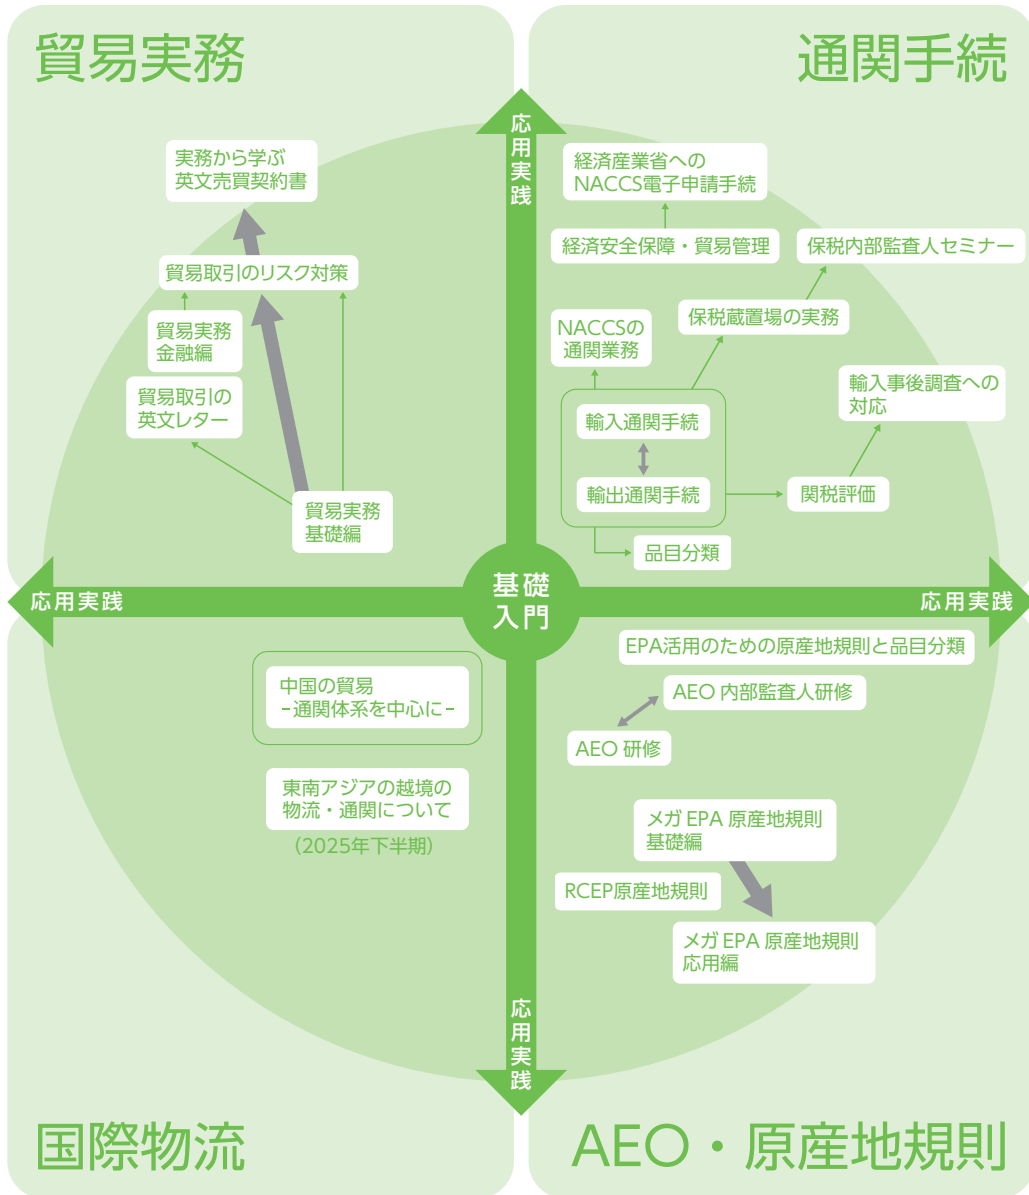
貿易実務

通関手続

応用実践

実務から学ぶ
英文売買契約書

貿易取引のリスク対策

貿易実務
金融編

貿易取引の
英文レター

貿易実務
基礎編

経済産業省への
NACCS電子申請手続

経済安全保障・貿易管理

保税内部監査人セミナー

NACCSの
通関業務

保税蔵置場の実務

輸入事後調査への
対応

輸入通関手続

輸出通関手続

関税評価

品目分類

応用実践

基礎
入門

応用実践

中国の貿易
-通関体系を中心に-

東南アジアの越境の
物流・通関について

（2025年下半期）

EPA活用のための原産地規則と品目分類

AEO 内部監査人研修

AEO 研修

メガ EPA 原産地規則
基礎編

RCEP原産地規則

メガ EPA 原産地規則
応用編

応用実践

国際物流

AEO・原産地規則